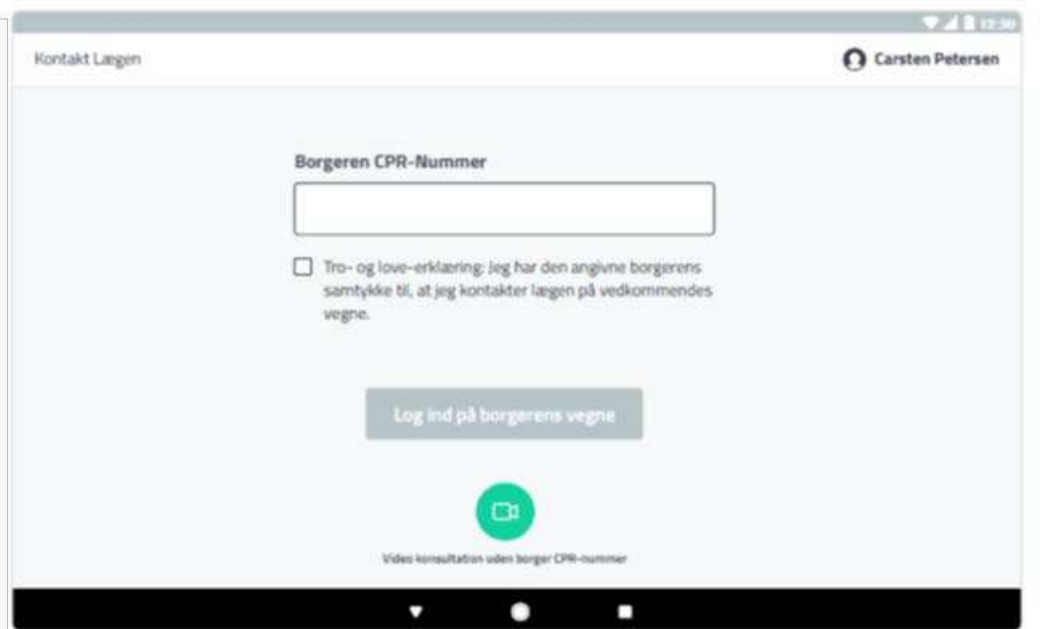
12:30

Kontakt Lægen

Carsten Petersen

Borgeren CPR-Nummer

Tro- og love-erklæring: Jeg har den angivne borgerens samtykke til, at jeg kontakter lægen på vedkommendes vegne.

Log ind på borgerens vegne

Video konsultation uden borger CPR-nummer